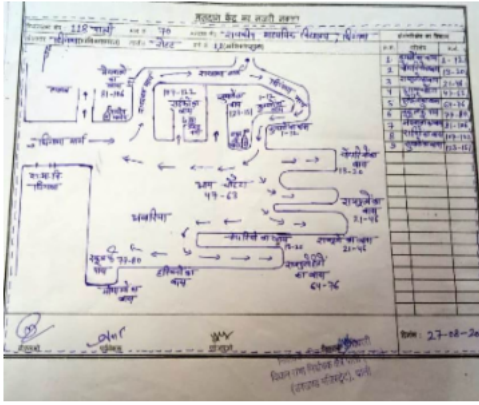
मतदान केन्द्र का नजरी नक्शा

मतदान का 118 भागी 76 "राजकीय माध्यमिक विद्यालय, सिरसा"

"सिरसा" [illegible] "मेरठ" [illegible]

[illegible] बाजार 21-36

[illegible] मार्ग

ग्राम

149-152 धार्मिक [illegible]

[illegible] मार्ग

सिरसा मार्ग

राजकीय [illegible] सिरसा

ग्राम मैदान 47-63

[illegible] बाजार 15-36

रामलीला बाजार 31-46

प्राइमरी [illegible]

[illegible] बाजार 71-80

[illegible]

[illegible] बाजार 64-76

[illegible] बाजार

| | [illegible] |
|---|---|
| 1 | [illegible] 1-13 |
| 2 | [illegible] 13-26 |
| 3 | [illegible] |
| 4 | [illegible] |
| 5 | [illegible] |
| 6 | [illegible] |
| 7 | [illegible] |
| 8 | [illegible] |
| 9 | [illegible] |

दिनांक 27-08-20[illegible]

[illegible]